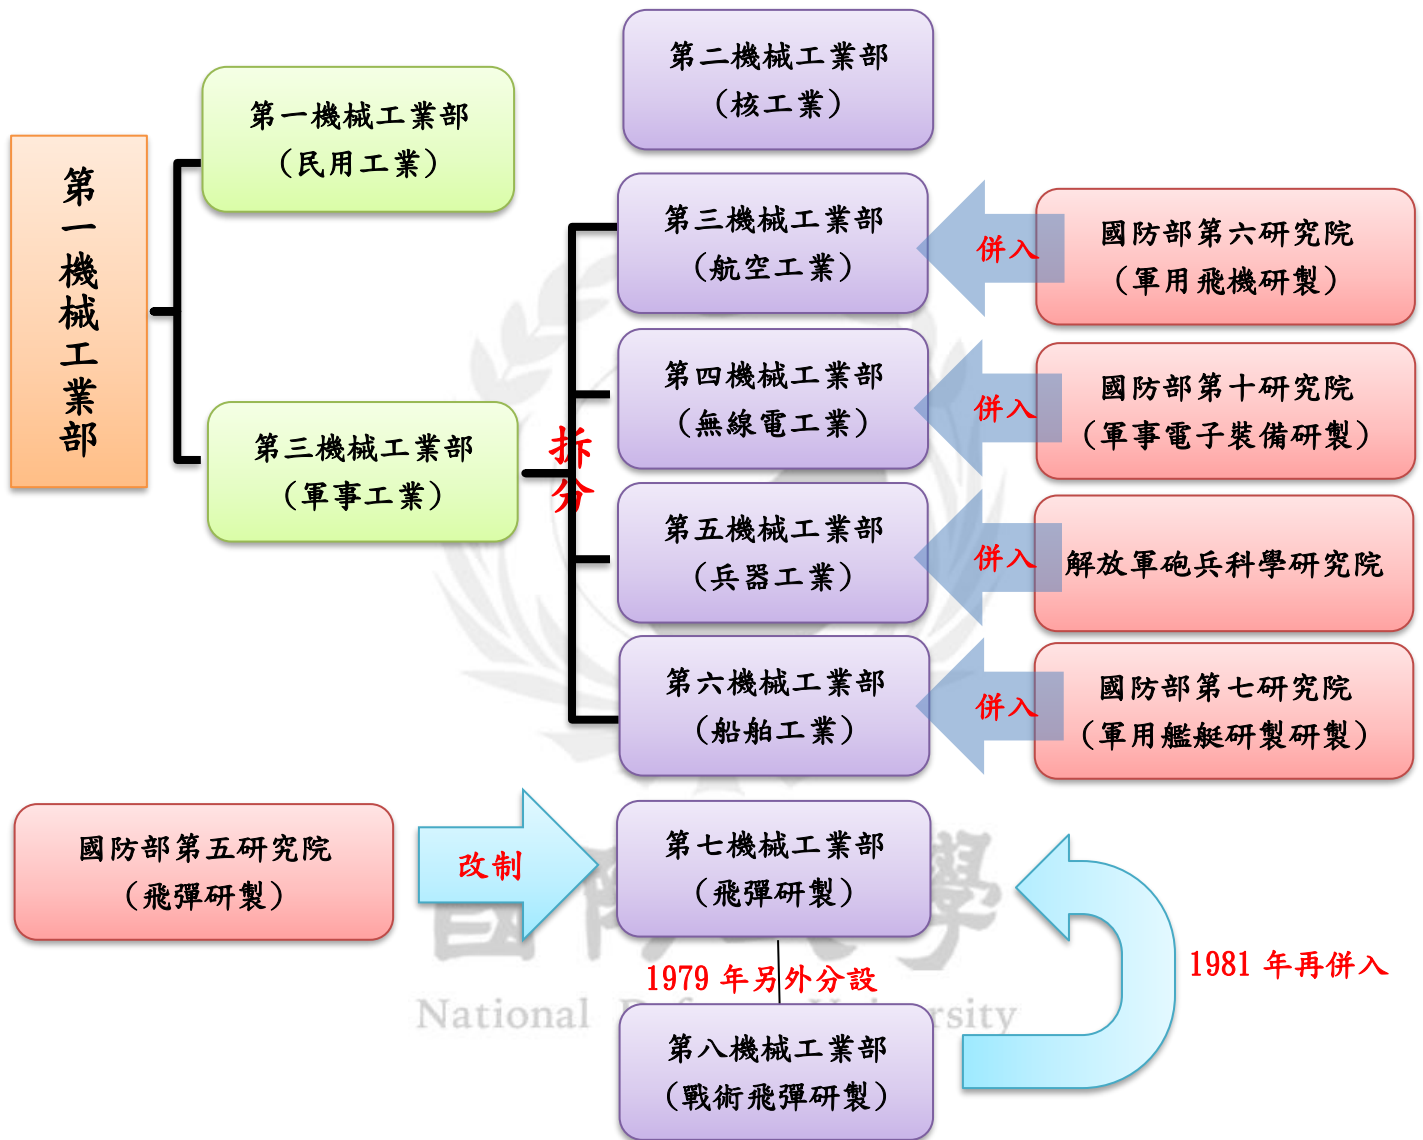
第一機械工業部

第一機械工業部
（民用工業）

第三機械工業部
（軍事工業）

拆分

第二機械工業部
（核工業）

第三機械工業部
（航空工業）

併入

國防部第六研究院
（軍用飛機研製）

第四機械工業部
（無線電工業）

併入

國防部第十研究院
（軍事電子裝備研製）

第五機械工業部
（兵器工業）

併入

解放軍砲兵科學研究院

第六機械工業部
（船舶工業）

併入

國防部第七研究院
（軍用艦艇研製研製）

國防部第五研究院
（飛彈研製）

改制

第七機械工業部
（飛彈研製）

1979 年另外分設

第八機械工業部
（戰術飛彈研製）

1981 年再併入

National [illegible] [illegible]rsity